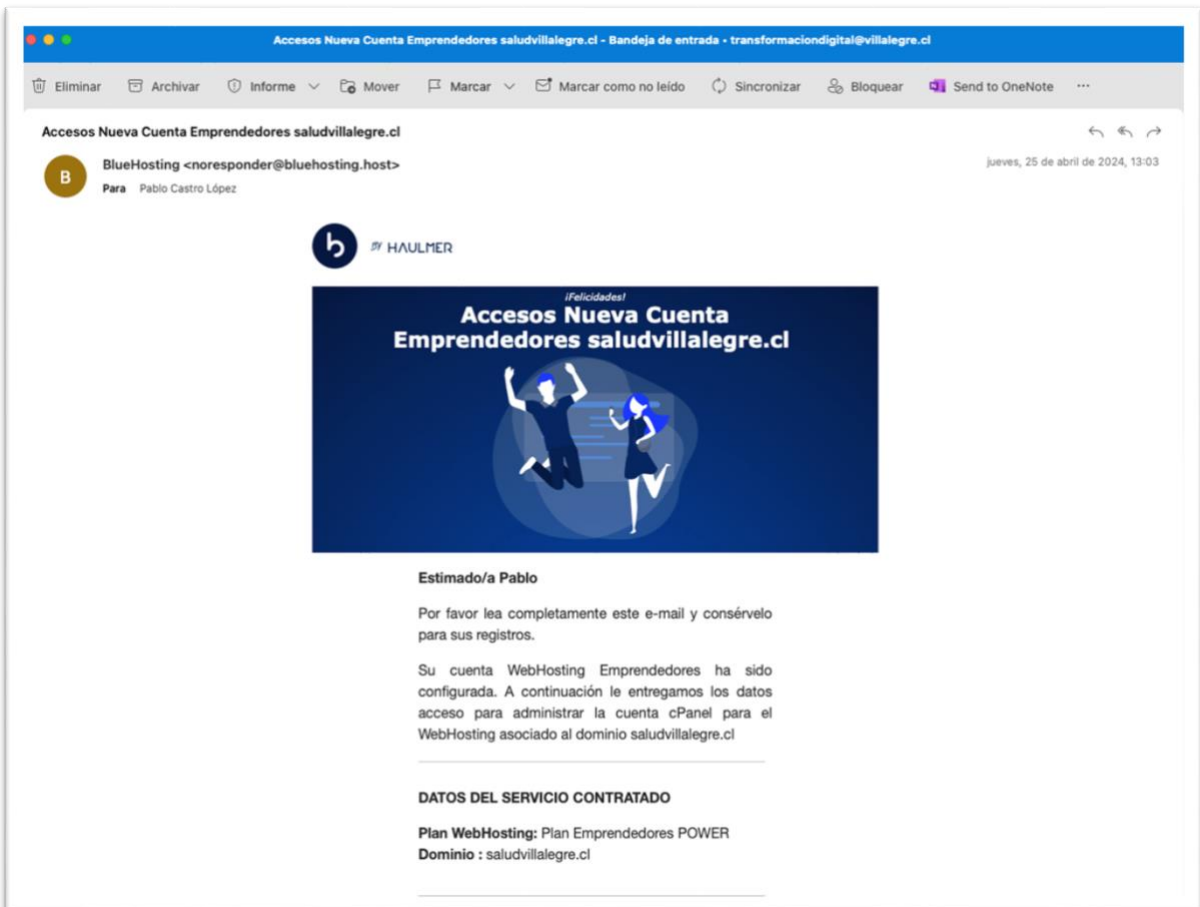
Accesos Nueva Cuenta Emprendedores saludvillalegre.cl - Bandeja de entrada - transformaciondigital@villalegre.cl

Eliminar   Archivar   Informe   Mover   Marcar   Marcar como no leído   Sincronizar   Bloquear   Send to OneNote   ···

Accesos Nueva Cuenta Emprendedores saludvillalegre.cl

B

BlueHosting <noresponder@bluehosting.host>

Para   Pablo Castro López

jueves, 25 de abril de 2024, 13:03

b   BY HAULMER

¡Felicidades!

Accesos Nueva Cuenta Emprendedores saludvillalegre.cl

Estimado/a Pablo

Por favor lea completamente este e-mail y consérvelo para sus registros.

Su cuenta WebHosting Emprendedores ha sido configurada. A continuación le entregamos los datos acceso para administrar la cuenta cPanel para el WebHosting asociado al dominio saludvillalegre.cl

DATOS DEL SERVICIO CONTRATADO

Plan WebHosting: Plan Emprendedores POWER
Dominio : saludvillalegre.cl